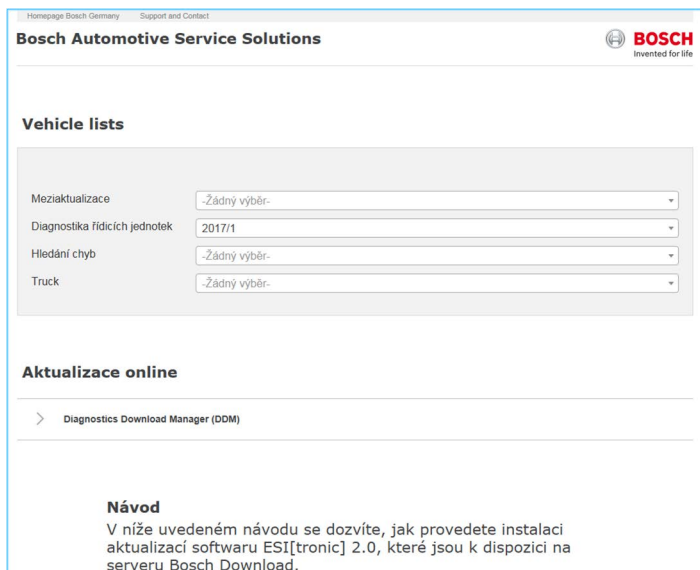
Homepage Bosch Germany Support and Contact

Bosch Automotive Service Solutions

BOSCH
Invented for life

Vehicle lists

| Meziaktualizace | -Žádný výběr- |
|---|---|
| Diagnostika řídicích jednotek | 2017/1 |
| Hledání chyb | -Žádný výběr- |
| Truck | -Žádný výběr- |

Aktualizace online

Diagnostics Download Manager (DDM)

Návod
V níže uvedeném návodu se dozvíte, jak provedete instalaci aktualizací softwaru ESI[tronic] 2.0, které jsou k dispozici na serveru Bosch Download.